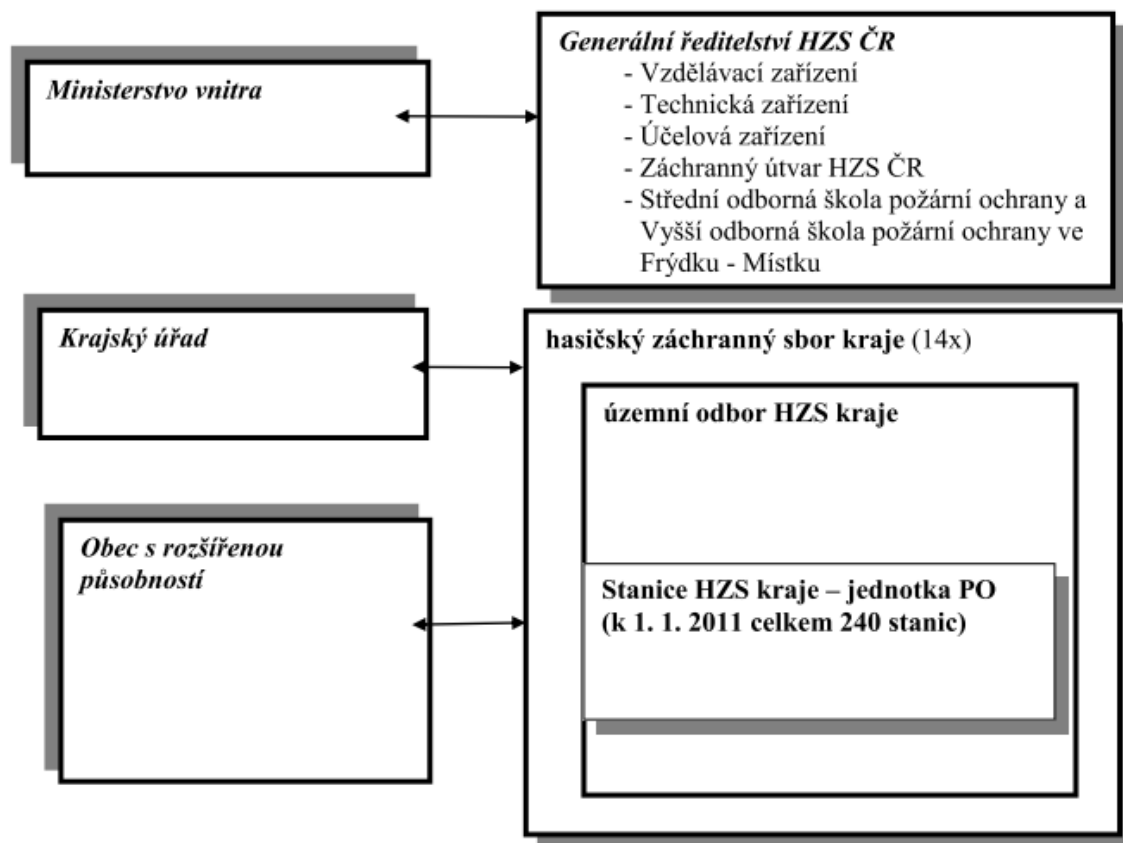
Ministerstvo vnitra

Generální ředitelství HZS ČR
- Vzdělávací zařízení
- Technická zařízení
- Účelová zařízení
- Záchranný útvar HZS ČR
- Střední odborná škola požární ochrany a Vyšší odborná škola požární ochrany ve Frýdku - Místku

Krajský úřad

hasičský záchranný sbor kraje (14x)

územní odbor HZS kraje

Obec s rozšířenou působností

Stanice HZS kraje – jednotka PO (k 1. 1. 2011 celkem 240 stanic)